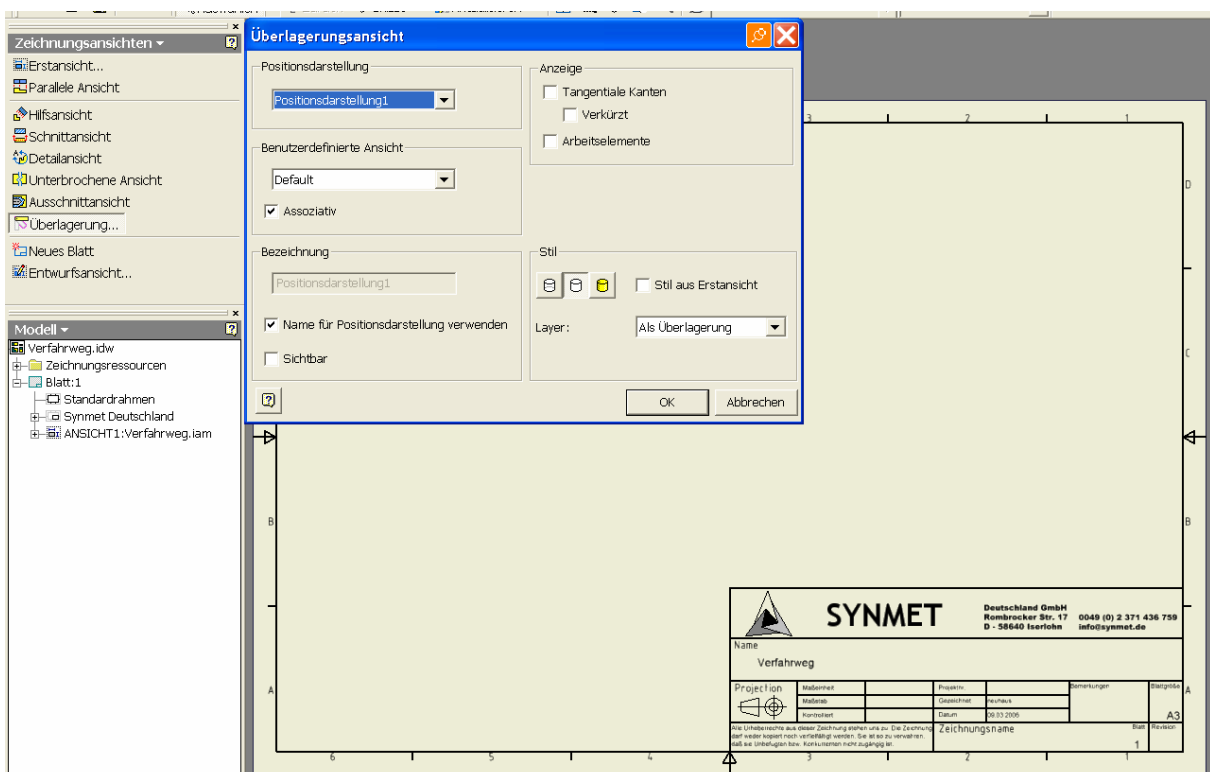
Zeichnungsansichten ▾
Erstansicht...
Parallele Ansicht
Hilfsansicht
Schnittansicht
Detailansicht
Unterbrochene Ansicht
Ausschnittansicht
Überlagerung...
Neues Blatt
Entwurfsansicht...

Modell ▾
Verfahrweg.idw
Zeichnungsressourcen
Blatt:1
Standardrahmen
Synmet Deutschland
ANSICHT1:Verfahrweg.iam

Überlagerungsansicht

Positionsdarstellung
Positionsdarstellung1

Benutzerdefinierte Ansicht
Default
Assoziativ

Bezeichnung
Positionsdarstellung1
Name für Positionsdarstellung verwenden
Sichtbar

Anzeige
Tangentiale Kanten
Verkürzt
Arbeitselemente

Stil
Stil aus Erstansicht
Layer:
Als Überlagerung

OK
Abbrechen

3 2 1
D
C
B
A
6 5 4 3 2 1

SYNMET
Deutschland GmbH
Rombrocker Str. 17
D - 58640 Iserlohn
0049 (0) 2 371 436 759
info@synmet.de

Name
Verfahrweg

| Projection | Maßeinheit | | Projektiv | | Bemerkungen | Blattgröße |
|---|---|---|---|---|---|---|
| | Maßstab | | Gezeichnet | neuhaus | | A3 |
| | Kontrolliert | | Datum | 09.03.2006 | | |

Alle Urheberrechte aus dieser Zeichnung stehen uns zu. Die Zeichnung darf weder kopiert noch vervielfältigt werden. Sie ist so zu verwahren, daß sie Unbefugten bzw. Konkurrenten nicht zugängig ist.
Zeichnungsname
Blatt
1
Revision